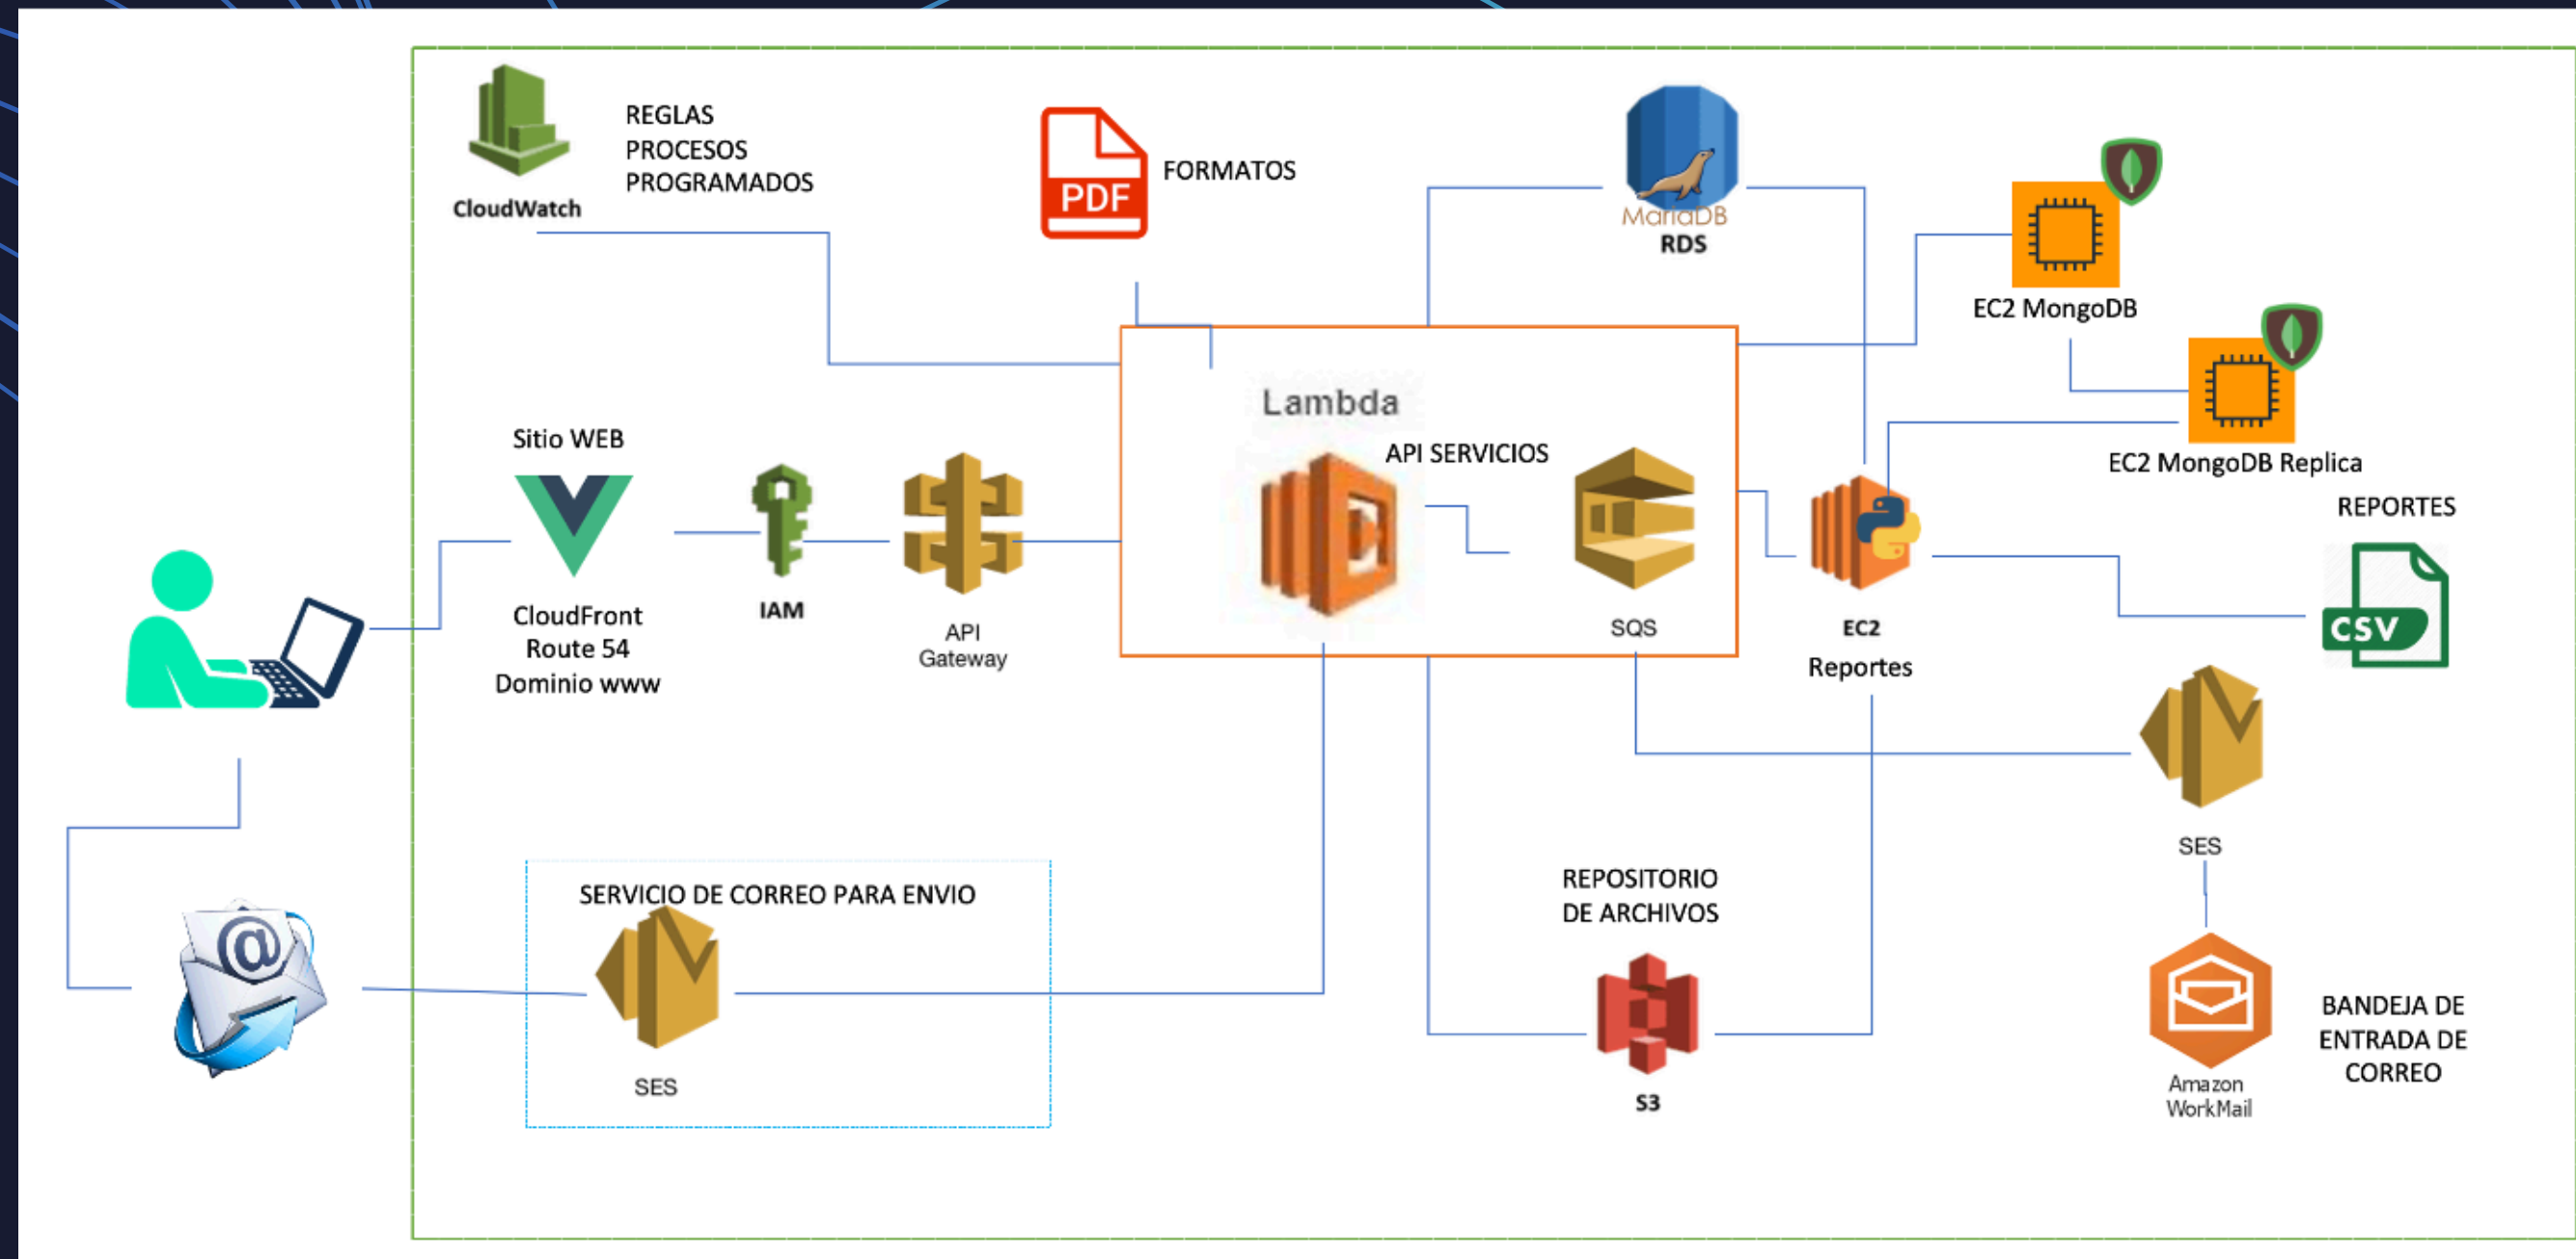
CloudWatch

REGLAS
PROCESOS
PROGRAMADOS

PDF

FORMATOS

MariaDB
RDS

EC2 MongoDB

EC2 MongoDB Replica

Lambda

API SERVICIOS

Sitio WEB

CloudFront
Route 54
Dominio www

IAM

API
Gateway

SQS

EC2
Reportes

REPORTES

CSV

SES

SERVICIO DE CORREO PARA ENVIO

SES

REPOSITORIO
DE ARCHIVOS

S3

Amazon
WorkMail

BANDEJA DE
ENTRADA DE
CORREO